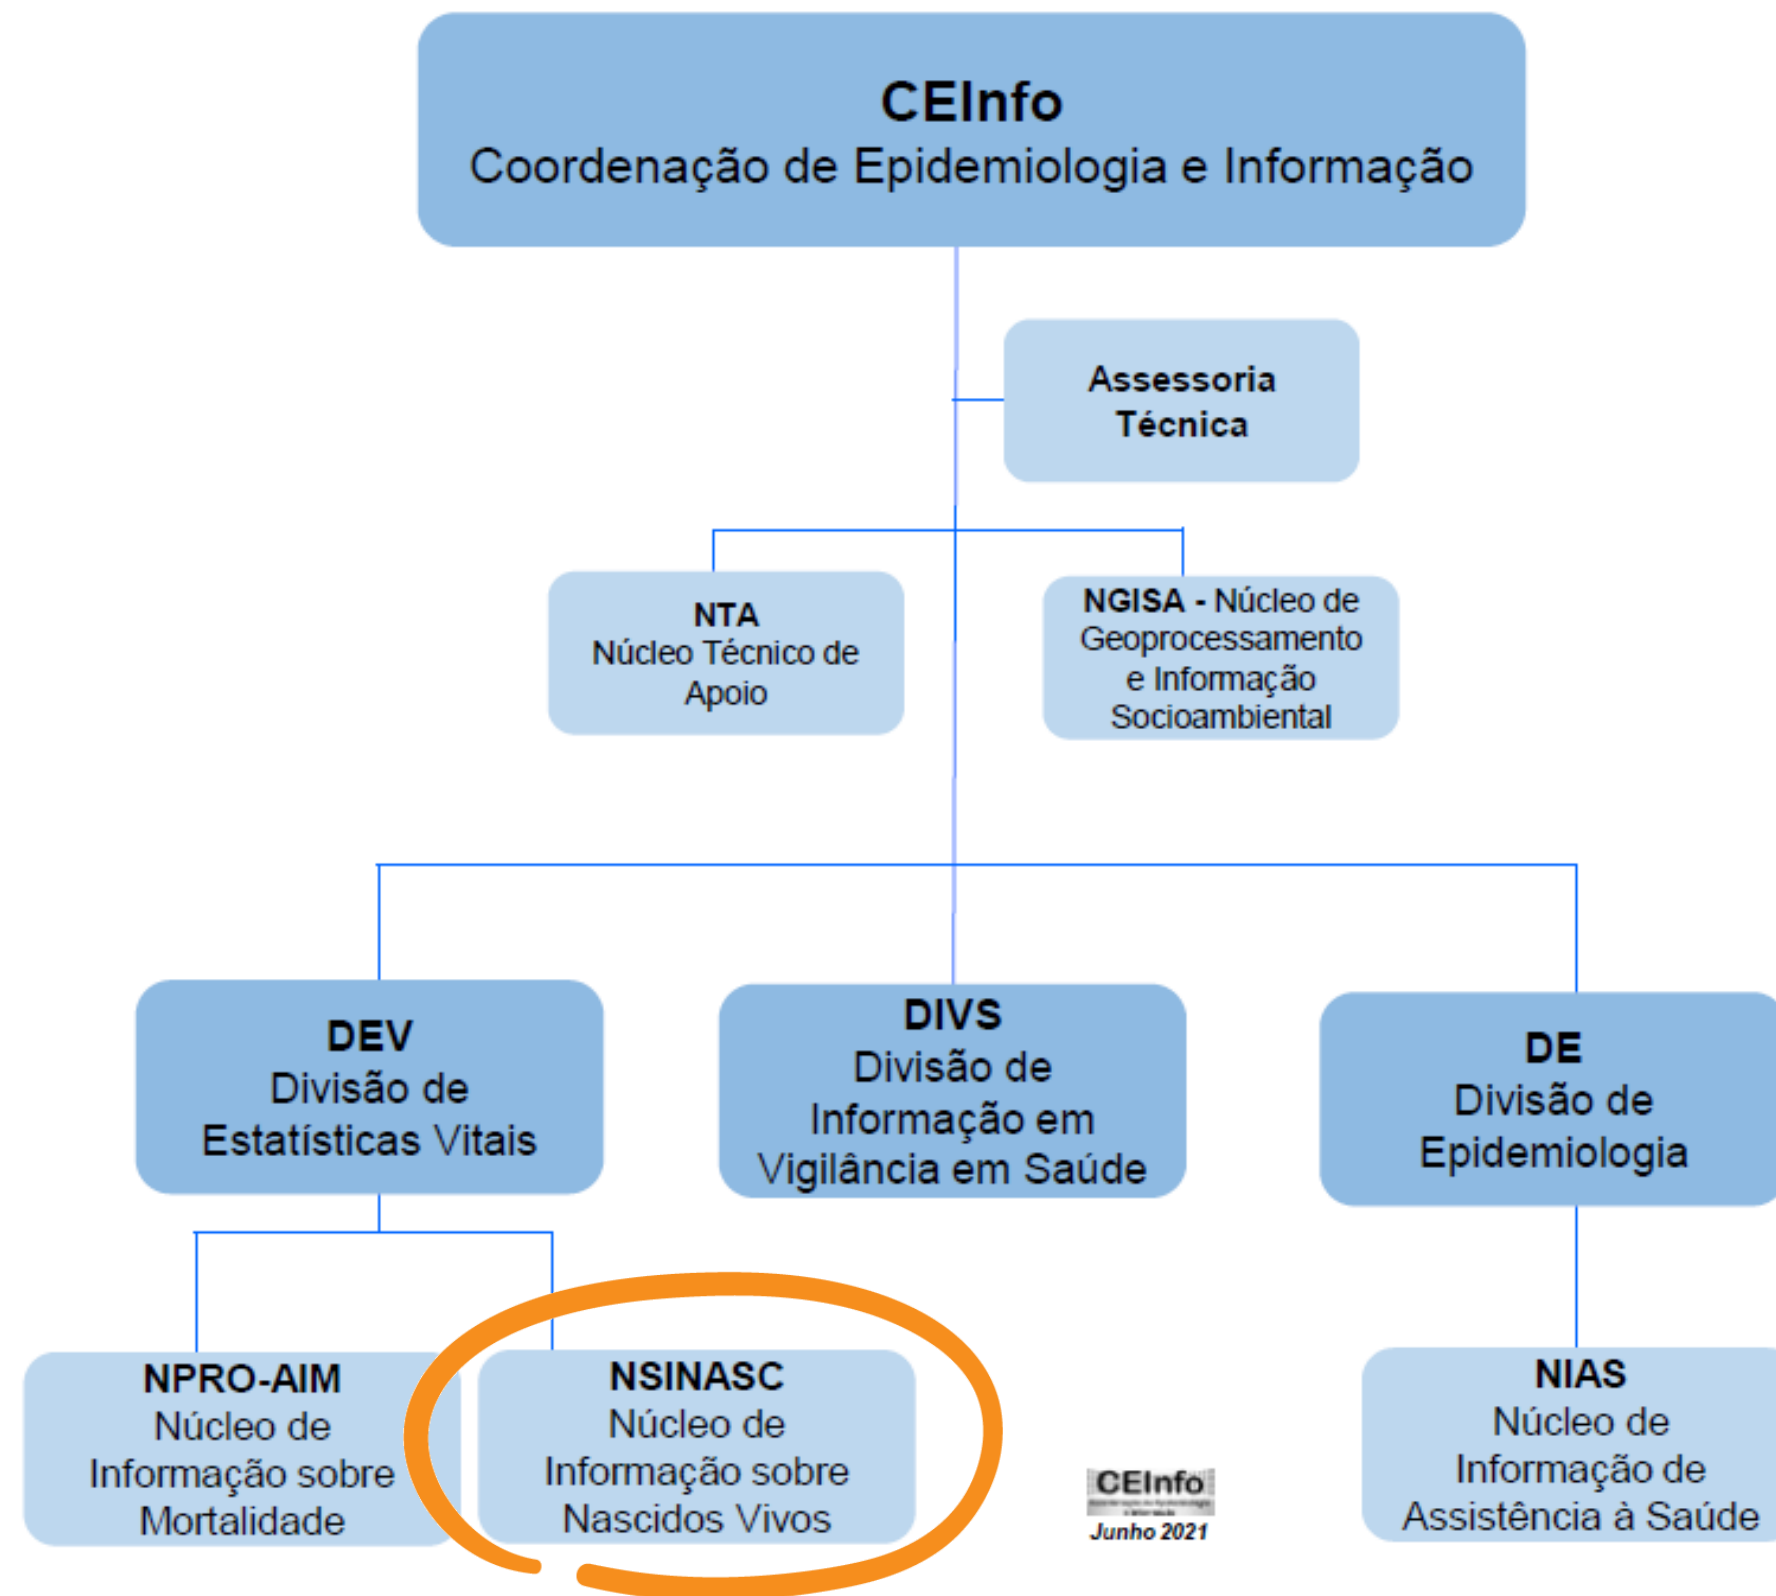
CEInfo
Coordenação de Epidemiologia e Informação

Assessoria Técnica

NTA
Núcleo Técnico de Apoio

NGISA - Núcleo de Geoprocessamento e Informação Socioambiental

DEV
Divisão de Estatísticas Vitais

DIVS
Divisão de Informação em Vigilância em Saúde

DE
Divisão de Epidemiologia

NPRO-AIM
Núcleo de Informação sobre Mortalidade

NSINASC
Núcleo de Informação sobre Nascidos Vivos

CEInfo
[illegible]
Junho 2021

NIAS
Núcleo de Informação de Assistência à Saúde